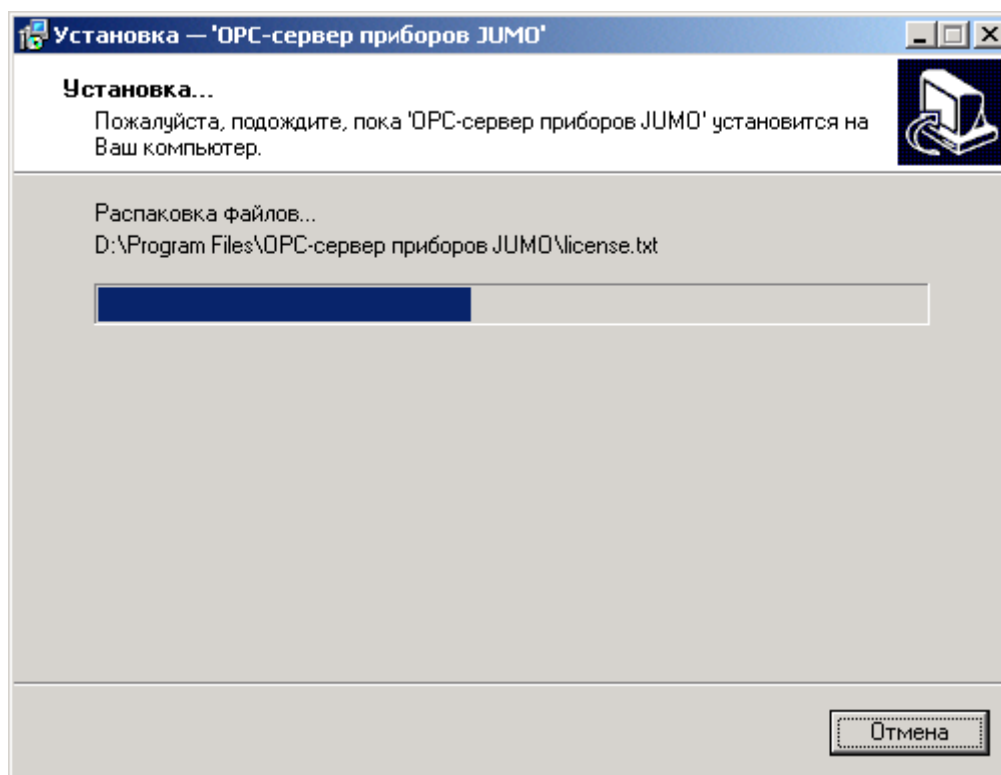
Установка — 'OPC-сервер приборов JUMO'

Установка...

Пожалуйста, подождите, пока 'OPC-сервер приборов JUMO' установится на Ваш компьютер.

Распаковка файлов...

D:\Program Files\OPC-сервер приборов JUMO\license.txt

Отмена